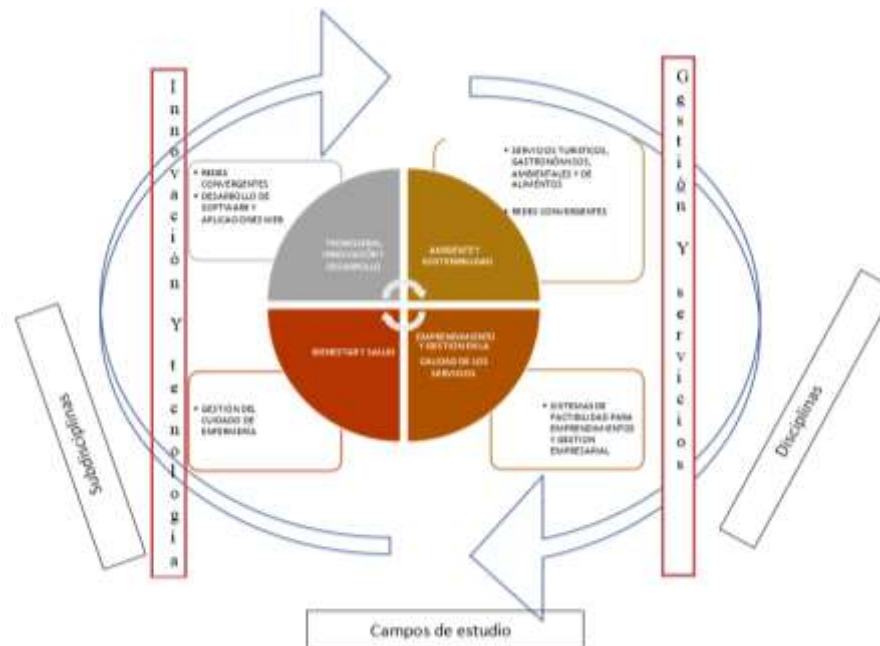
Innovación Y tecnologia

Gestión Y servicios

• REDES CONVERGENTES
• DESARROLLO DE SOFTWARE Y APLICACIONES WEB

• SERVICIOS TURISTICOS, GASTRONÓMICOS, AMBIENTALES Y DE ALIMENTOS

• REDES CONVERGENTES

TECNOLOGIA, INNOVACIÓN Y DESARROLLO

AMBIENTE Y SOSTENIBILIDAD

BIENESTAR Y SALUD

EMPRENDIMIENTO Y GESTION EN LA CALIDAD DE LOS SERVICIOS

• GESTION DEL CUIDADO DE ENFERMERIA

• SISTEMAS DE FACTIBILIDAD PARA EMPRENDIMIENTOS Y GESTION EMPRESARIAL

Subdisciplinas

Disciplinas

Campos de estudio